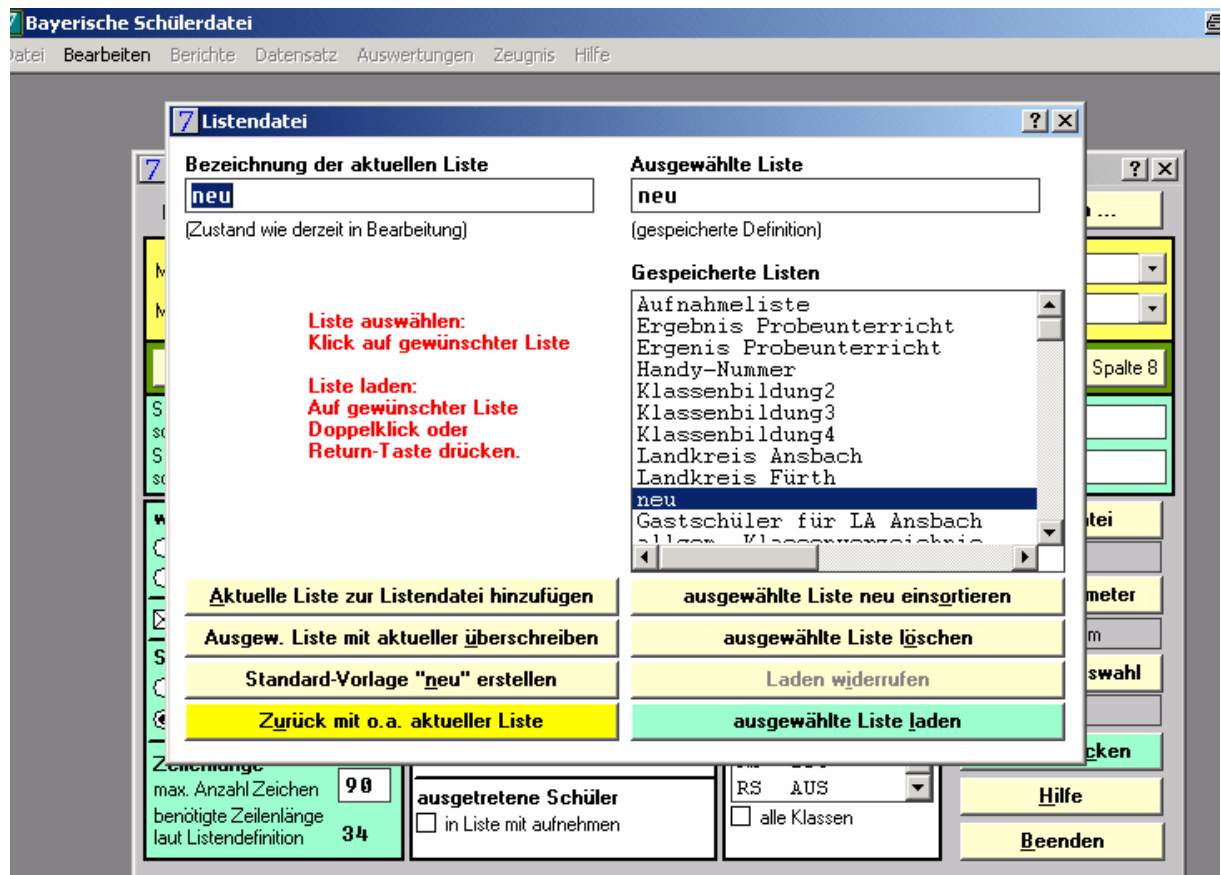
Bayerische Schülerdatei

Datei Bearbeiten Berichte Datensatz Auswertungen Zeugnis Hilfe

Listendatei

Bezeichnung der aktuellen Liste
neu
(Zustand wie derzeit in Bearbeitung)

Ausgewählte Liste
neu
(gespeicherte Definition)

Gespeicherte Listen
Aufnahmeliste
Ergebnis Probeunterricht
Ergenis Probeunterricht
Handy-Nummer
Klassenbildung2
Klassenbildung3
Klassenbildung4
Landkreis Ansbach
Landkreis Fürth
neu
Gastschüler für LA Ansbach
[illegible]

Liste auswählen:
Klick auf gewünschter Liste

Liste laden:
Auf gewünschter Liste
Doppelklick oder
Return-Taste drücken.

Aktuelle Liste zur Listendatei hinzufügen
ausgewählte Liste neu einsortieren
Ausgew. Liste mit aktueller überschreiben
ausgewählte Liste löschen
Standard-Vorlage "neu" erstellen
Laden widerrufen
Zurück mit o.a. aktueller Liste
ausgewählte Liste laden

Spalte 8
meter
swahl
cken

Zeilenlänge
max. Anzahl Zeichen 90
benötigte Zeilenlänge laut Listendefinition 34

ausgetretene Schüler
in Liste mit aufnehmen

RS AUS
alle Klassen

Hilfe
Beenden